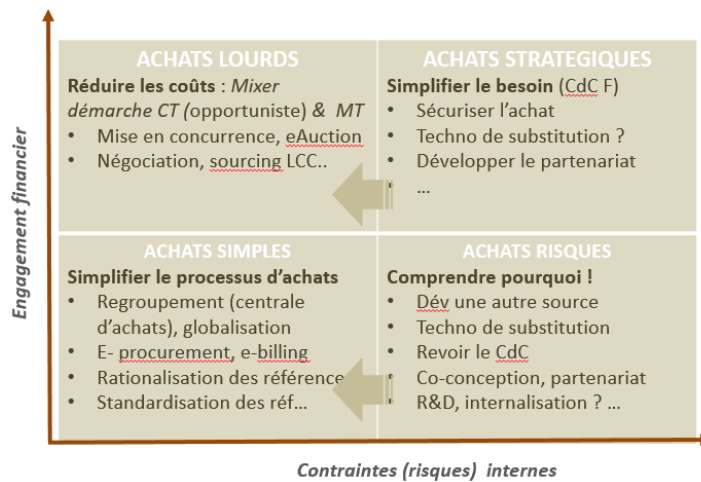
Engagement financier

ACHATS LOURDS
Réduire les coûts : *Mixer démarche CT (*opportuniste) *& MT*
- Mise en concurrence, eAuction
- Négociation, sourcing LCC..

ACHATS STRATEGIQUES
Simplifier le besoin (CdC F)
- Sécuriser l'achat
- Techno de substitution ?
- Développer le partenariat
- …

ACHATS SIMPLES
Simplifier le processus d'achats
- Regroupement (centrale d'achats), globalisation
- E- procurement, e-billing
- Rationalisation des référence
- Standardisation des réf…

ACHATS RISQUES
Comprendre pourquoi !
- Dév une autre source
- Techno de substitution
- Revoir le CdC
- Co-conception, partenariat
- R&D, internalisation ? …

Contraintes (risques) internes